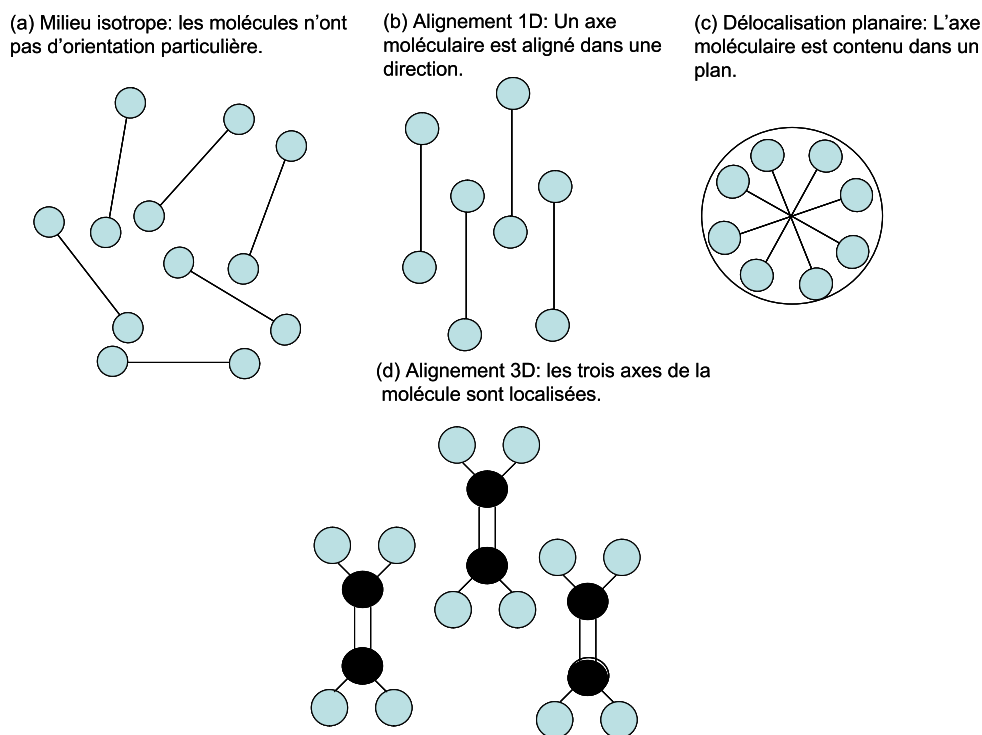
(a) Milieu isotrope: les molécules n’ont pas d’orientation particulière.

(b) Alignement 1D: Un axe moléculaire est aligné dans une direction.

(c) Délocalisation planaire: L’axe moléculaire est contenu dans un plan.

(d) Alignement 3D: les trois axes de la molécule sont localisées.